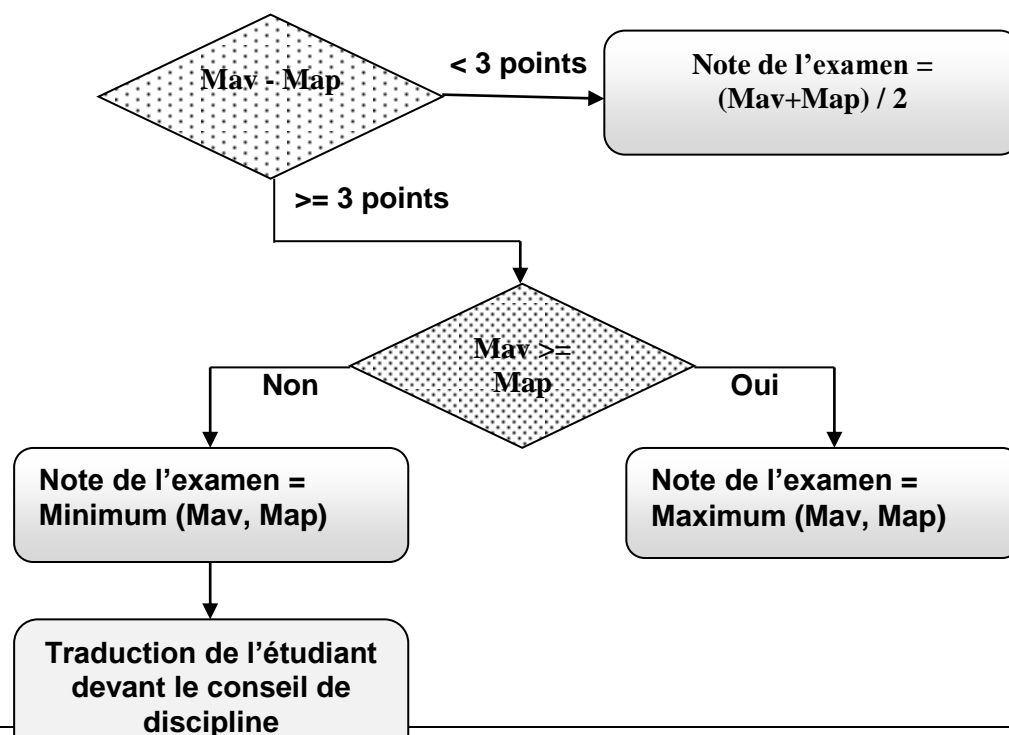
Mav - Map

< 3 points

Note de l’examen = (Mav+Map) / 2

>= 3 points

Mav >= Map

Non

Oui

Note de l’examen = Minimum (Mav, Map)

Note de l’examen = Maximum (Mav, Map)

Traduction de l’étudiant devant le conseil de discipline